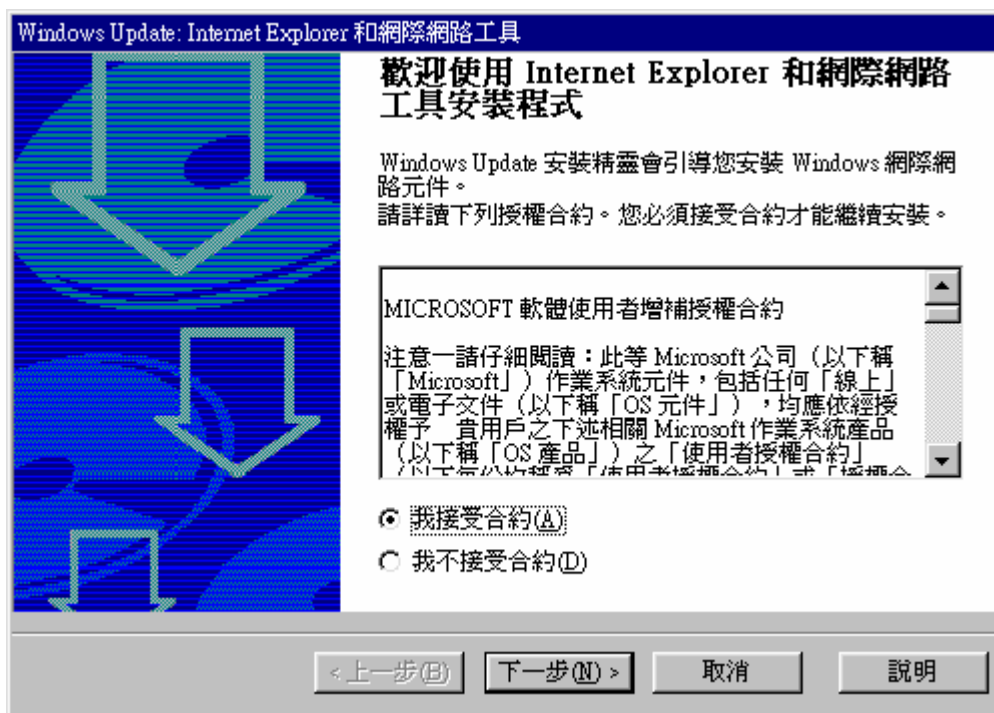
Windows Update: Internet Explorer 和網際網路工具

歡迎使用 Internet Explorer 和網際網路工具安裝程式

Windows Update 安裝精靈會引導您安裝 Windows 網際網路元件。
請詳讀下列授權合約。您必須接受合約才能繼續安裝。

MICROSOFT 軟體使用者增補授權合約

注意－請仔細閱讀：此等 Microsoft 公司（以下稱「Microsoft」）作業系統元件，包括任何「線上」或電子文件（以下稱「OS 元件」），均應依經授權予　貴用戶之下述相關 Microsoft 作業系統產品（以下稱「OS 產品」）之「使用者授權合約」
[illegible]

我接受合約(A)
我不接受合約(D)

< 上一步(B)
下一步(N) >
取消
說明